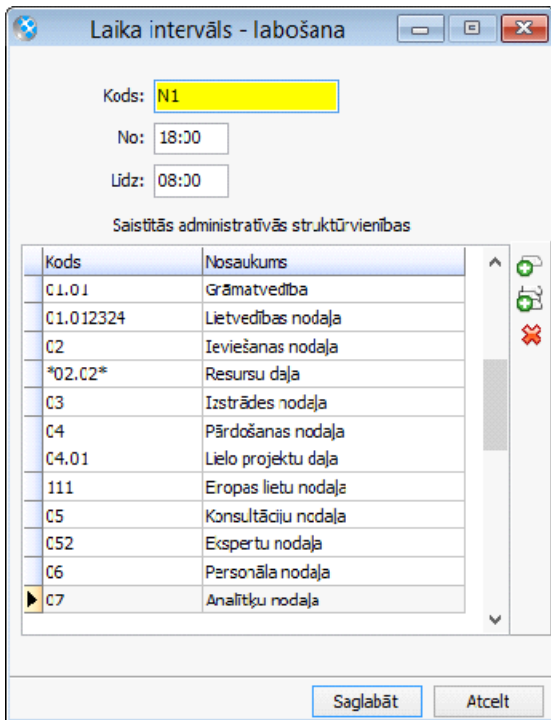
Laika intervāls - labošana

Kods: N1

No: 18:00

Līdz: 08:00

Saistītās administratīvās struktūrvienības

| Kods | Nosaukums |
|---|---|
| C1.01 | Grāmatvedība |
| C1.012324 | Lietvedības nodaļa |
| C2 | Ieviešanas nodaļa |
| *02.C2* | Resursu daļa |
| C3 | Izstrādes nodaļa |
| C4 | Pārdošanas nodaļa |
| C4.01 | Lielo projektu daļa |
| 111 | Eiropas lietu nodaļa |
| C5 | Konsultāciju nodaļa |
| C52 | Ekspertu nodaļa |
| C6 | Personāla nodaļa |
| C7 | Analītiķu nodaļa |

Saglabāt

Atcelt